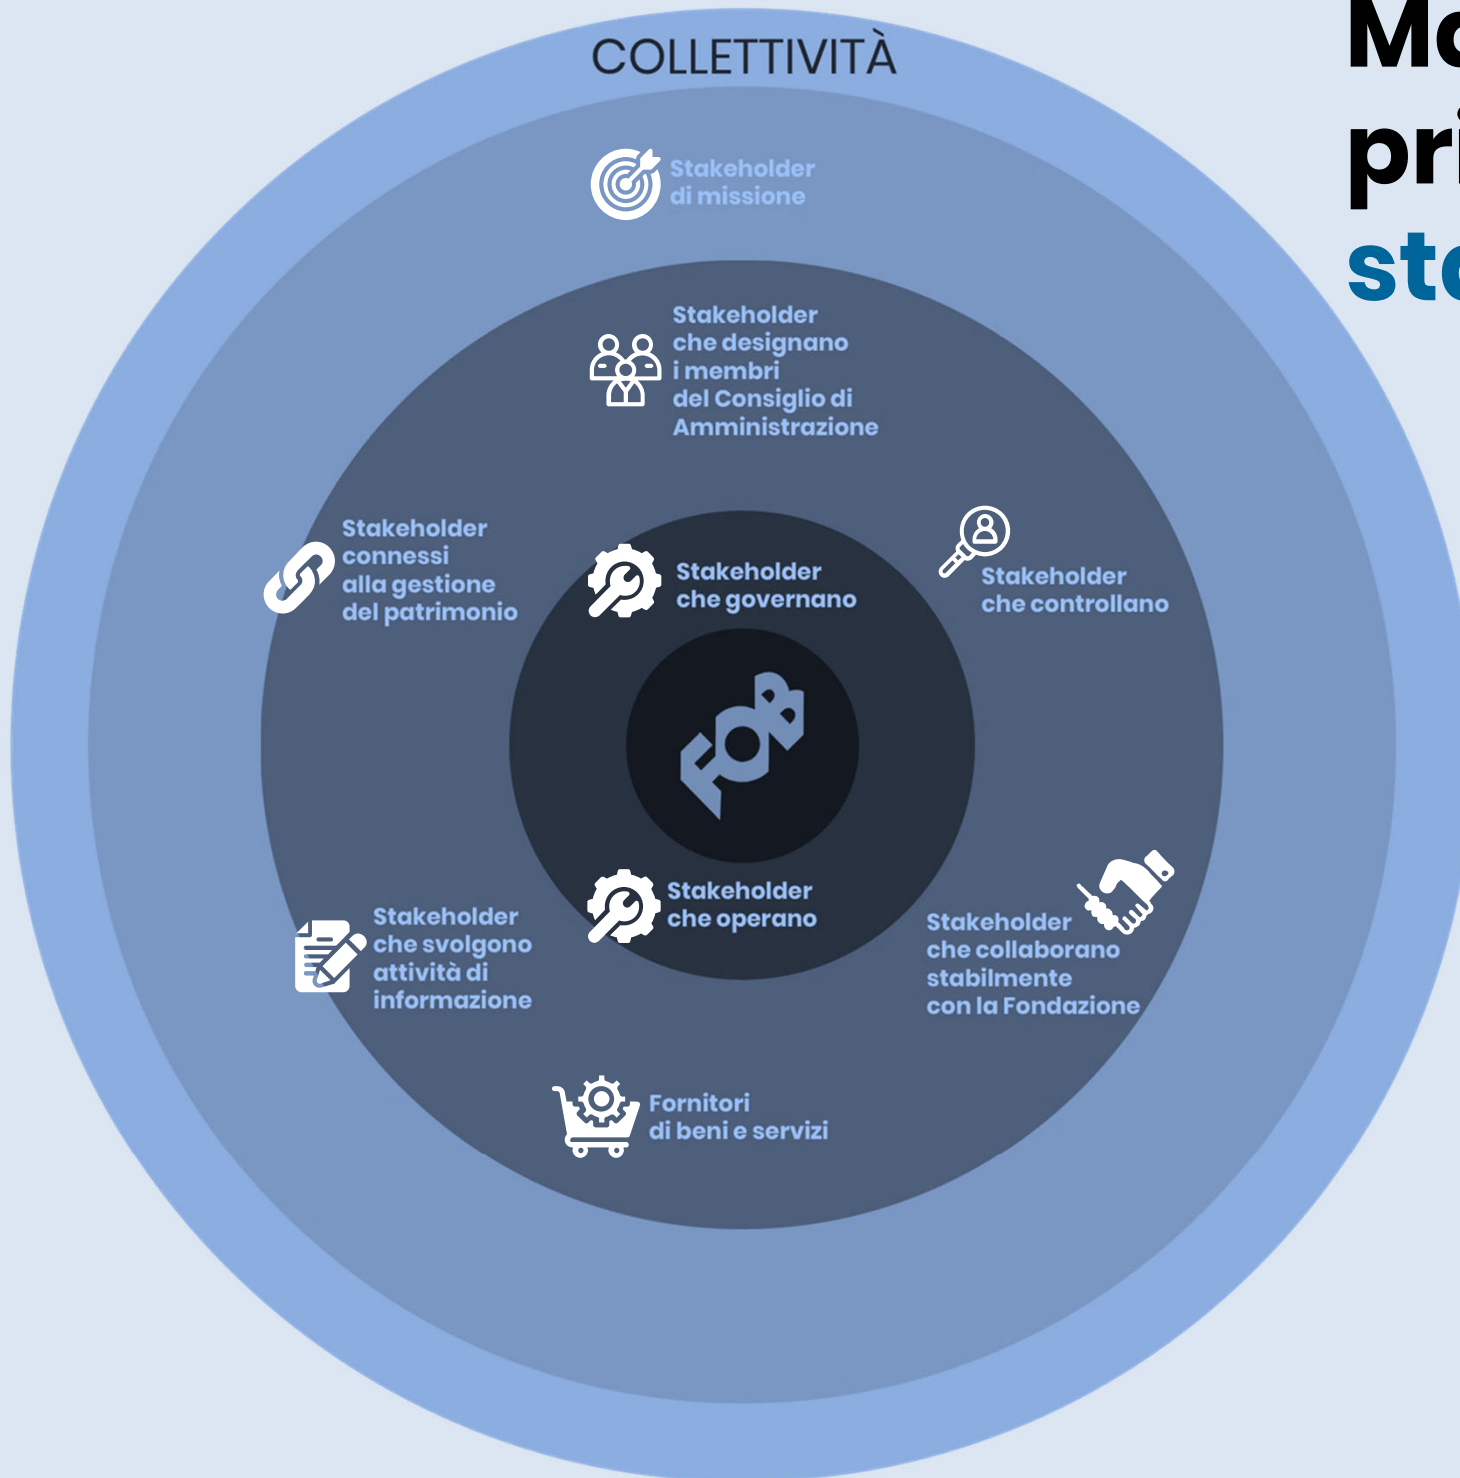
Mo
pri
st

COLLETTIVITÀ

Stakeholder di missione

Stakeholder che designano i membri del Consiglio di Amministrazione

Stakeholder connessi alla gestione del patrimonio

Stakeholder che governano

Stakeholder che controllano

FOB

Stakeholder che operano

Stakeholder che svolgono attività di informazione

Stakeholder che collaborano stabilmente con la Fondazione

Fornitori di beni e servizi